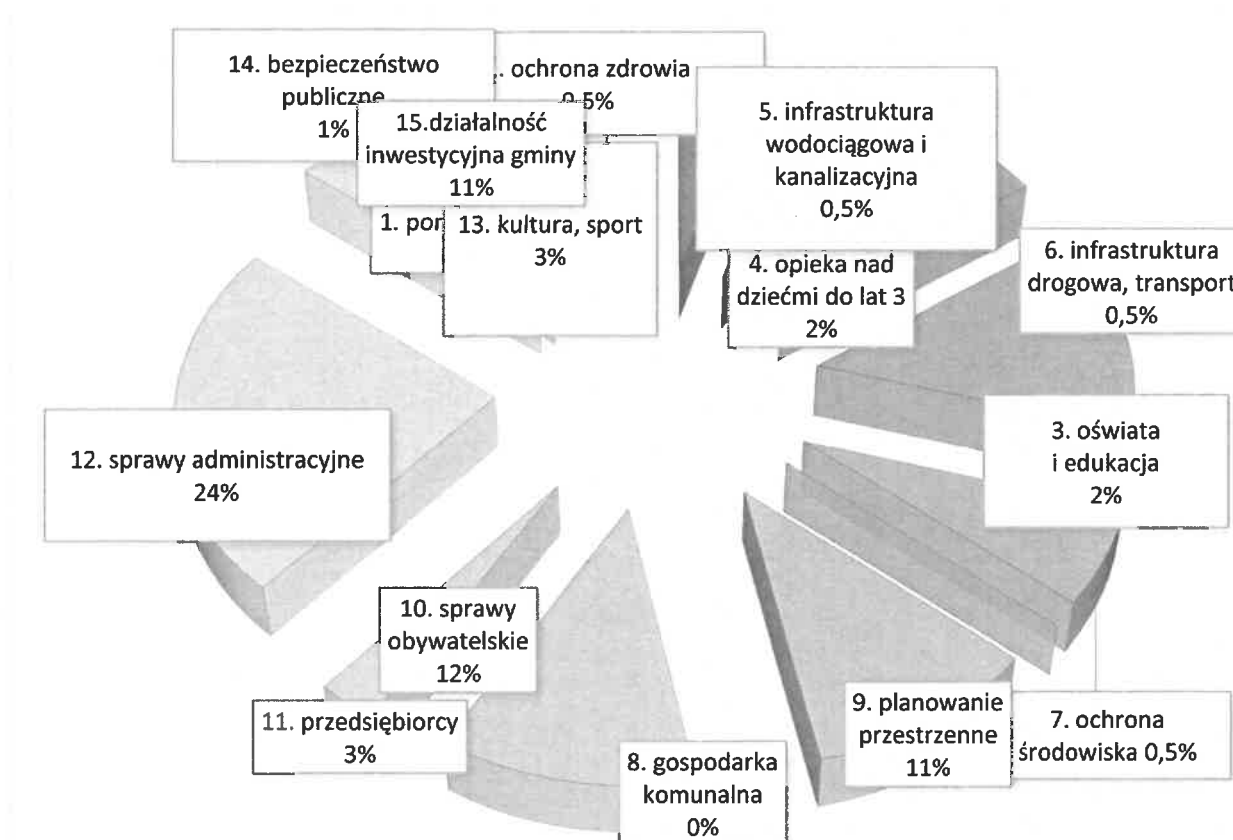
14. bezpieczeństwo publiczne 1%

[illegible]. ochrona zdrowia 0,5%

15.działalność inwestycyjna gminy 11%

1. po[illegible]

13. kultura, sport 3%

5. infrastruktura wodociągowa i kanalizacyjna 0,5%

4. opieka nad dziećmi do lat 3 2%

6. infrastruktura drogowa, transport 0,5%

12. sprawy administracyjne 24%

3. oświata i edukacja 2%

10. sprawy obywatelskie 12%

11. przedsiębiorcy 3%

9. planowanie przestrzenne 11%

7. ochrona środowiska 0,5%

8. gospodarka komunalna 0%